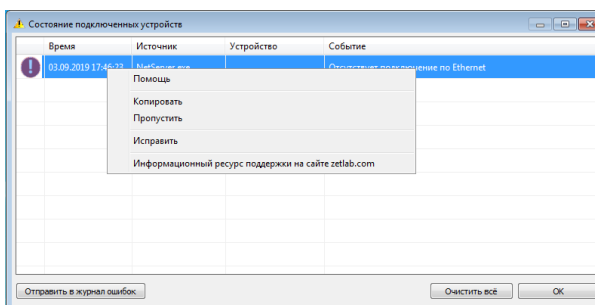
Состояние подключенных устройств

| Время | Источник | Устройство | Событие |
|---|---|---|---|
| 03.09.2019 17:46:23 | NetServer.exe | | Отсутствует подключение по Ethernet |

Помощь
Копировать
Пропустить
Исправить
Информационный ресурс поддержки на сайте zetlab.com

Отправить в журнал ошибок
Очистить всё
OK